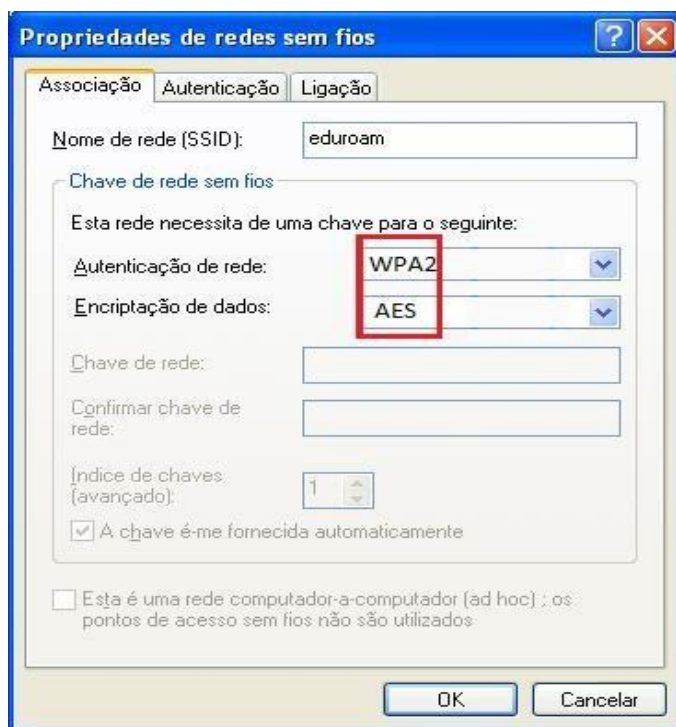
Propriedades de redes sem fios

Associação | Autenticação | Ligação

Nome de rede (SSID): eduroam

Chave de rede sem fios

Esta rede necessita de uma chave para o seguinte:

Autenticação de rede: WPA2

Encriptação de dados: AES

Chave de rede:

Confirmar chave de rede:

Índice de chaves (avançado): 1

A chave é-me fornecida automaticamente

Esta é uma rede computador-a-computador (ad hoc) ; os pontos de acesso sem fios não são utilizados

OK Cancelar